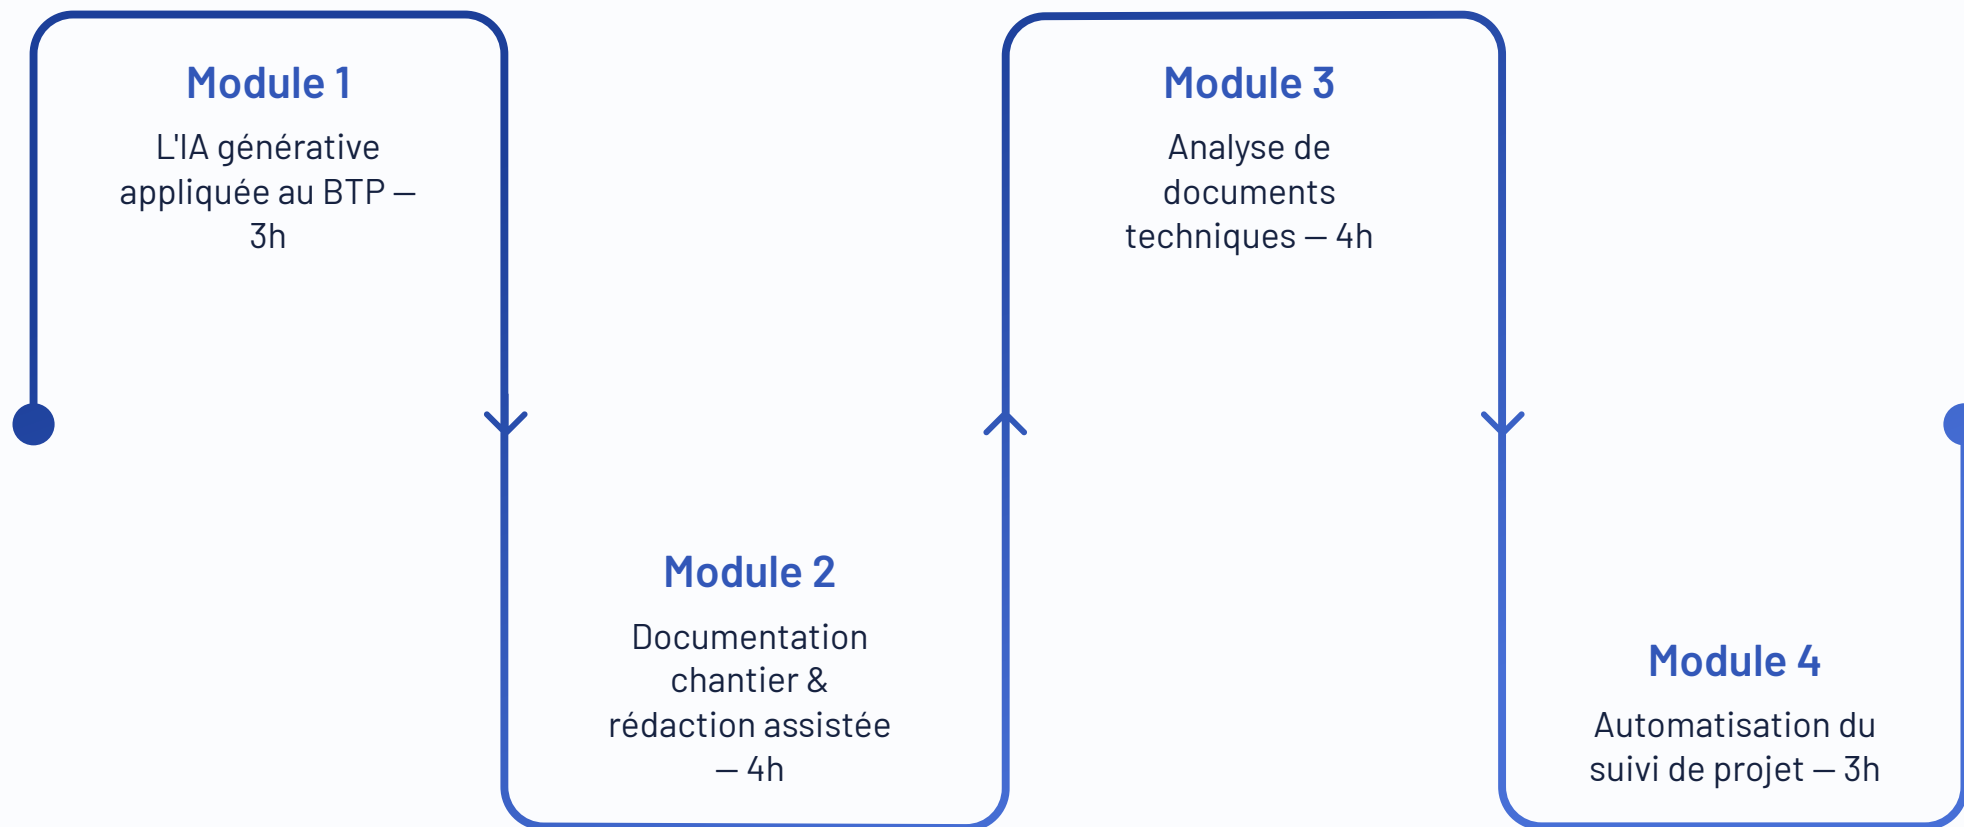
Module 1

L'IA générative appliquée au BTP — 3h

Module 2

Documentation chantier & rédaction assistée — 4h

Module 3

Analyse de documents techniques — 4h

Module 4

Automatisation du suivi de projet — 3h